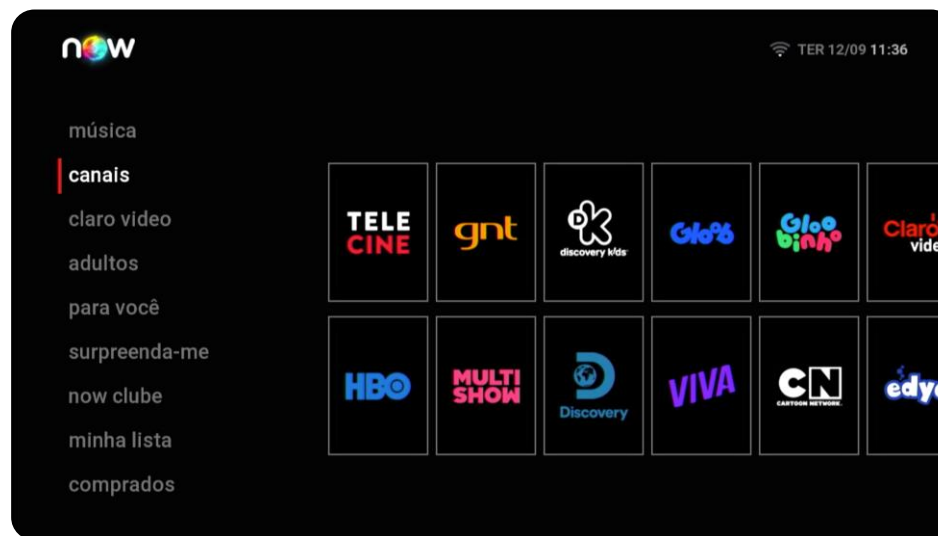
now

TER 12/09 11:36

música
canais
claro video
adultos
para você
surpreenda-me
now clube
minha lista
comprados

TELE CINE
gnt
dk discovery kids
Gloob
Gloob inho
Claro vide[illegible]
HBO
MULTI SHOW
Discovery
VIVA
CN CARTOON NETWORK
edy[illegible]